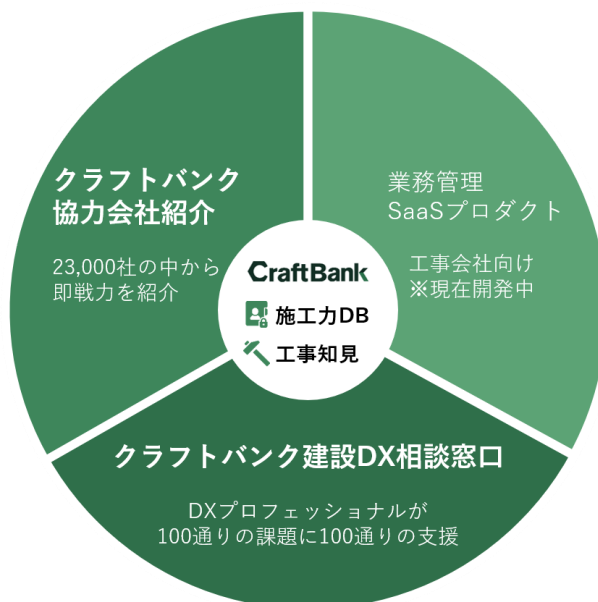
クラフトバンク
協力会社紹介

23,000社の中から
即戦力を紹介

業務管理
SaaSプロダクト

工事会社向け
※現在開発中

CraftBank

施工力DB

工事知見

クラフトバンク建設DX相談窓口

DXプロフェッショナルが
100通りの課題に100通りの支援